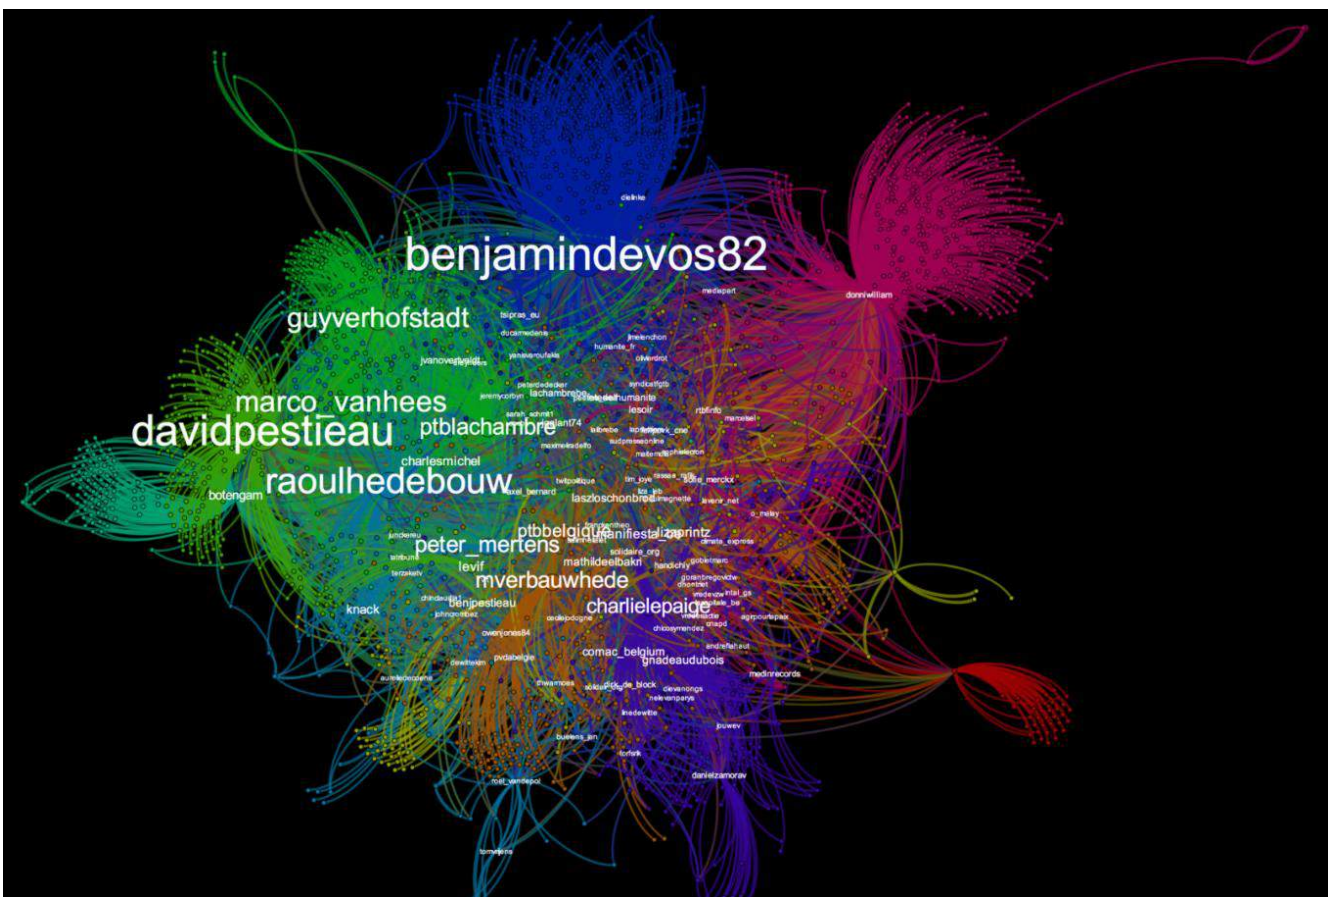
benjamindevos82
guyverhofstadt
marco_vanhees
davidpestieau
ptblachambre
raoulhedebouw
peter_mertens
mverbauwhede
charlielepaige
ptbbelgique
botengam
knack
levif
benjpestieau
mathildeelbakri
cornac_belgium
gnadeaudubois
laszloschonbrodt
charlesmichel
lachambrebe
jvanoverveldt
tsipras_eu
lesoir
donniwilliam
mediapart
clelinke
jlmelenchon
humanite_fr
danielzamorav
pvdabelgie
owenjones84
solidaire_org
lemondefr
handichly
zoe_maes
medinrecords
ptbinfo
axel_bernard
jeremycorbyn
yanisvaroufakis
sarah_schlitz
twitpolitique